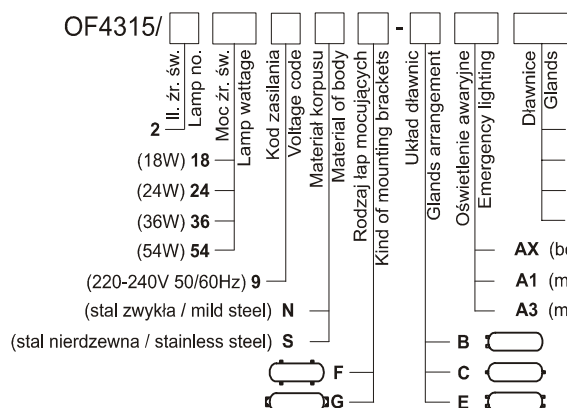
OF4315/ [ ] [ ] [ ] [ ] [ ] - [ ] [ ] [ ]

Il. źr. św.
Lamp no.
Moc źr. św.
Lamp wattage
Kod zasilania
Voltage code
Materiał korpusu
Material of body
Rodzaj łap mocujących
Kind of mounting brackets
Układ dławnic
Glands arrangement
Oświetlenie awaryjne
Emergency lighting
Dławnice
Glands

2
(18W) 18
(24W) 24
(36W) 36
(54W) 54
(220-240V 50/60Hz) 9
(stal zwykła / mild steel) N
(stal nierdzewna / stainless steel) S
F
G

AX (b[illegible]
A1 (m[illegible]
A3 (m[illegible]

B
C
E